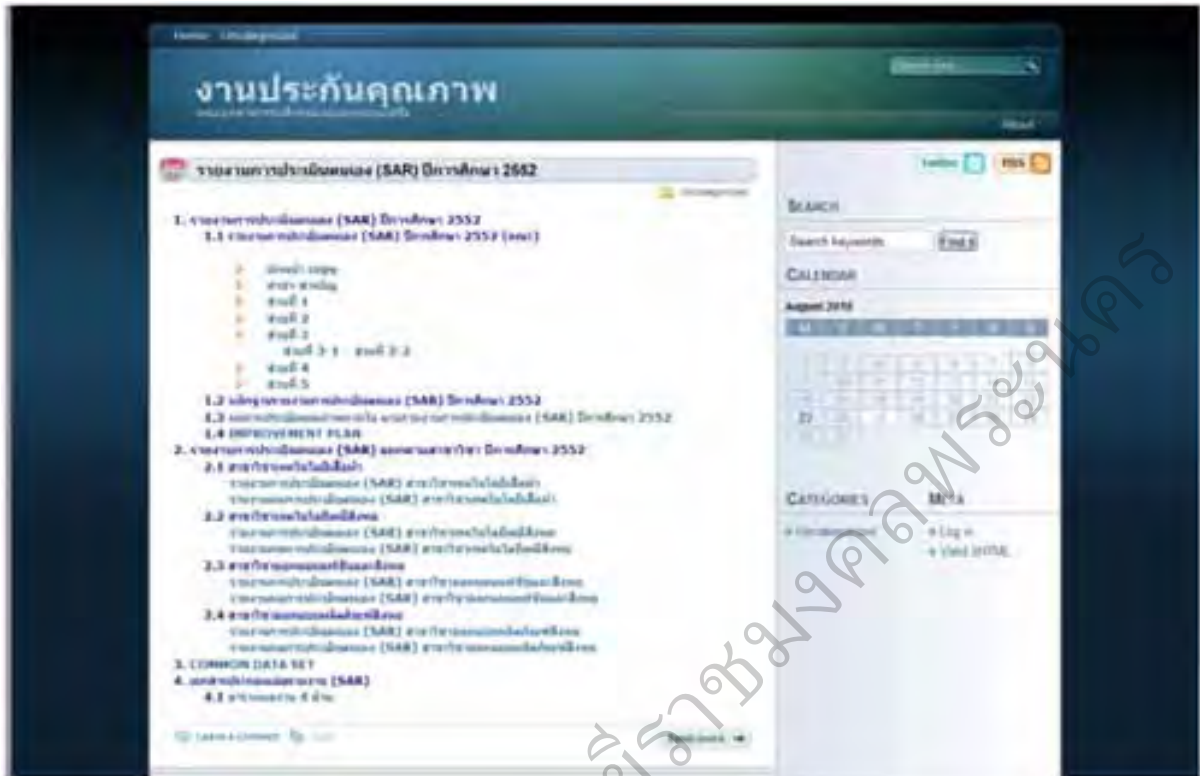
Home Uncategorized

งานประกันคุณภาพ

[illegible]

Search Site

About

รายงานการประเมินตนเอง (SAR) ปีการศึกษา 2552

Uncategorized

1. รายงานการประเมินตนเอง (SAR) ปีการศึกษา 2552
1.1 รายงานการประเมินตนเอง (SAR) ปีการศึกษา 2552 (คณะ)
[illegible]
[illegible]
ส่วนที่ 1
ส่วนที่ 2
ส่วนที่ 3
ส่วนที่ 3-1 ส่วนที่ 3-2
ส่วนที่ 4
ส่วนที่ 5
1.2 บทสรุปรายงานการประเมินตนเอง (SAR) ปีการศึกษา 2552
1.3 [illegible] รายงานการประเมินตนเอง (SAR) ปีการศึกษา 2552
1.4 IMPROVEMENT PLAN
2. รายงานการประเมินตนเอง (SAR) ระดับสาขาวิชา ปีการศึกษา 2552
2.1 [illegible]
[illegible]
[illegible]
2.2 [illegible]
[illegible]
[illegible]
2.3 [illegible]
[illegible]
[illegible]
2.4 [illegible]
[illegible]
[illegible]
3. COMMON DATA SET
4. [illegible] (SAR)
4.1 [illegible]

Leave a Comment Edit

Read more

twitter RSS

SEARCH

Search keywords Find it

CALENDAR

August 2010

23

CATEGORIES

Uncategorized

META

Log in
Valid XHTML